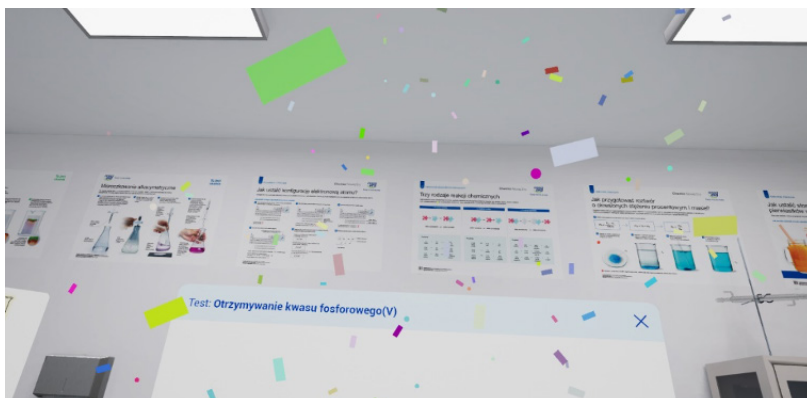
Miareczkowanie alkacymetryczne

Jak ustalić konfigurację elektronową atomu?

Typy reakcji chemicznych

Jak przygotować roztwór o określonym stężeniu procentowym i masie?

Jak ustalić

Test: Otrzymywanie kwasu fosforowego(V)